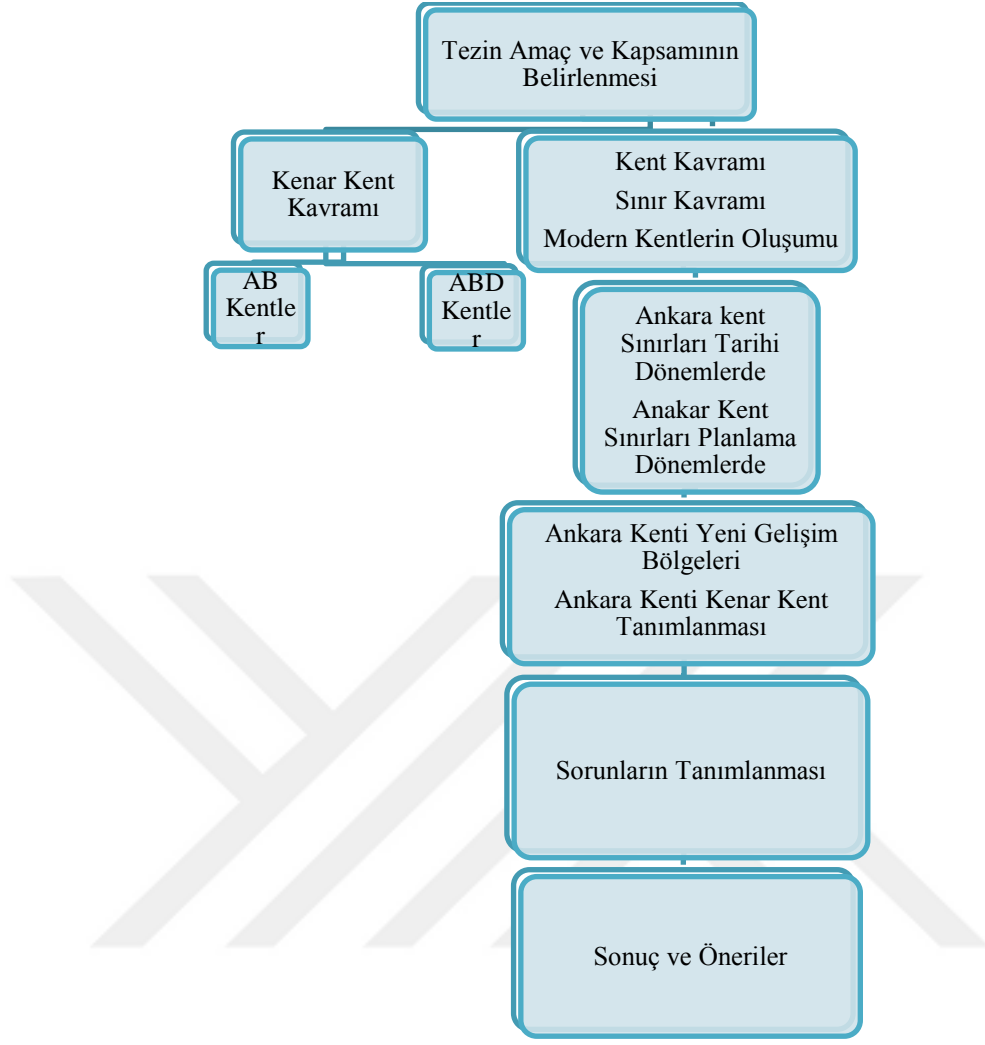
Tezin Amaç ve Kapsamının Belirlenmesi

Kenar Kent Kavramı

AB Kentler

ABD Kentler

Kent Kavramı

Sınır Kavramı

Modern Kentlerin Oluşumu

Ankara kent Sınırları Tarihi Dönemlerde

Anakar Kent Sınırları Planlama Dönemlerde

Ankara Kenti Yeni Gelişim Bölgeleri

Ankara Kenti Kenar Kent Tanımlanması

Sorunların Tanımlanması

Sonuç ve Öneriler